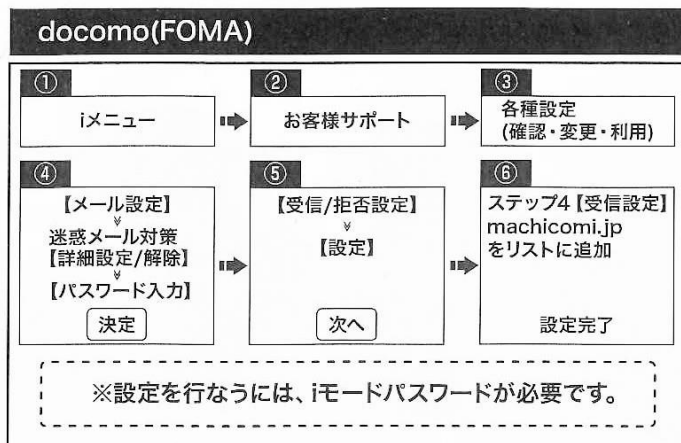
docomo(FOMA)

①
iメニュー

②
お客様サポート

③
各種設定
(確認・変更・利用)

④
【メール設定】
迷惑メール対策
【詳細設定/解除】
【パスワード入力】
決定

⑤
【受信/拒否設定】
【設定】
次へ

⑥
ステップ4【受信設定】
machicomi.jp
をリストに追加
設定完了

※設定を行なうには、iモードパスワードが必要です。